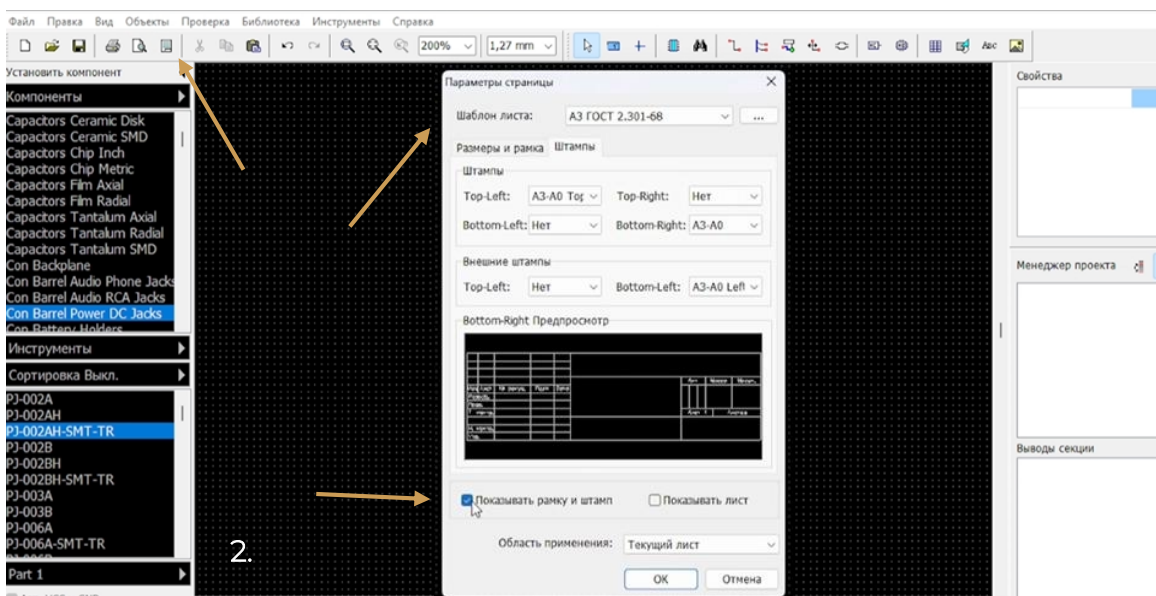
Файл Правка Вид Объекты Проверка Библиотека Инструменты Справка

200% 1,27 mm

Установить компонент

Компоненты

Capactors Ceramic Disk
Capactors Ceramic SMD
Capactors Chip Inch
Capactors Chip Metric
Capactors Film Axial
Capactors Film Radial
Capactors Tantalum Axial
Capactors Tantalum Radial
Capactors Tantalum SMD
Con Backplane
Con Barrel Audio Phone Jacks
Con Barrel Audio RCA Jacks
Con Barrel Power DC Jacks
Con Battery Holders

Инструменты

Сортировка Выкл.

PJ-002A
PJ-002AH
PJ-002AH-SMT-TR
PJ-002B
PJ-002BH
PJ-002BH-SMT-TR
PJ-003A
PJ-003B
PJ-006A
PJ-006A-SMT-TR

Part 1

2.

Параметры страницы

Шаблон листа: А3 ГОСТ 2.301-68 ...

Размеры и рамка Штампы

Штампы

Top-Left: А3-А0 Тор Top-Right: Нет

Bottom-Left: Нет Bottom-Right: А3-А0

Внешние штампы

Top-Left: Нет Bottom-Left: А3-А0 Left

Bottom-Right Предпросмотр

Показывать рамку и штамп Показывать лист

Область применения: Текущий лист

OK Отмена

Свойства

Менеджер проекта

Выводы секции